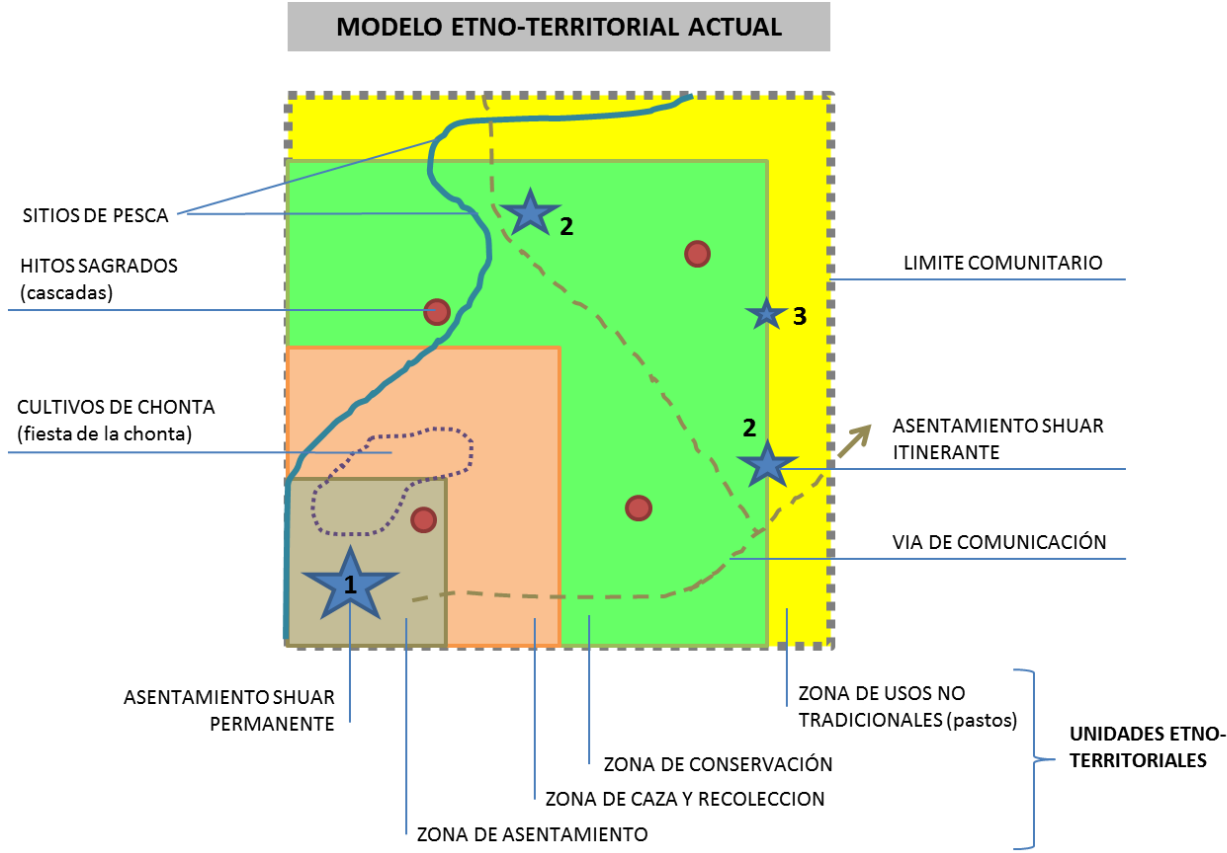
MODELO ETNO-TERRITORIAL ACTUAL

SITIOS DE PESCA

HITOS SAGRADOS (cascadas)

CULTIVOS DE CHONTA (fiesta de la chonta)

2

3

2

1

LIMITE COMUNITARIO

ASENTAMIENTO SHUAR ITINERANTE

VIA DE COMUNICACIÓN

ASENTAMIENTO SHUAR PERMANENTE

ZONA DE USOS NO TRADICIONALES (pastos)

UNIDADES ETNO-TERRITORIALES

ZONA DE CONSERVACIÓN

ZONA DE CAZA Y RECOLECCION

ZONA DE ASENTAMIENTO